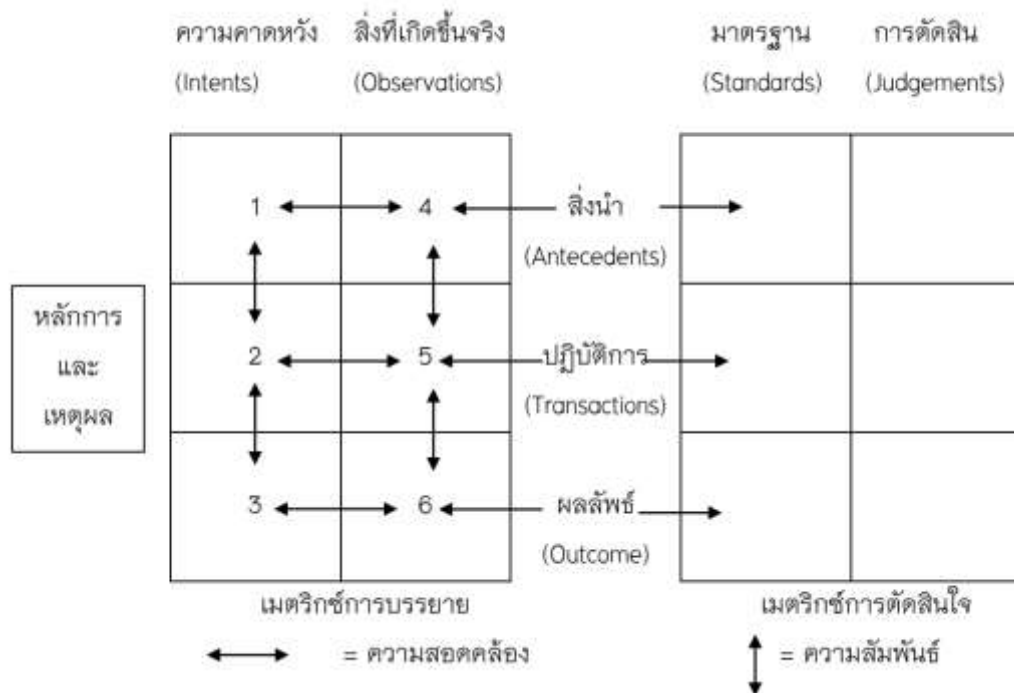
ความคาดหวัง (Intents)

สิ่งที่เกิดขึ้นจริง (Observations)

มาตรฐาน (Standards)

การตัดสิน (Judgements)

1

4

สิ่งนำ (Antecedents)

หลักการ และ เหตุผล

2

5

ปฏิบัติการ (Transactions)

3

6

ผลลัพธ์ (Outcome)

เมตริกซ์การบรรยาย

เมตริกซ์การตัดสินใจ

= ความสอดคล้อง

= ความสัมพันธ์